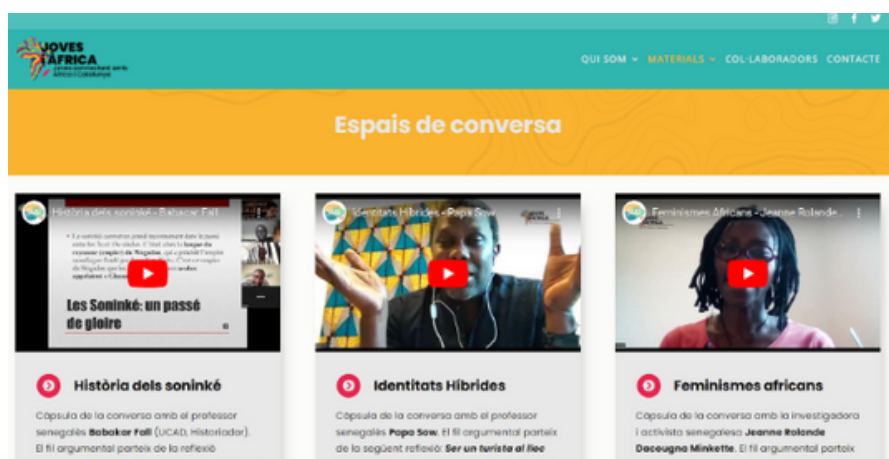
JOVES AFRICA
Joves connectant amb Àfrica i Catalunya

QUI SOM MATERIALS COL·LABORADORS CONTACTE

Espais de conversa

Història dels soninké - Babakar Fall

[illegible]

Les Soninké: un passé de gloire

Identitats Híbrides - Papa Sow

Feminismes Africans - Jeanne Rolande ...

Història dels soninké

Càpsula de la conversa amb el professor senegalès Babakar Fall (UCAD, Historiador). El fil argumental parteix de la reflexió

Identitats Híbrides

Càpsula de la conversa amb el professor senegalès Papa Sow. El fil argumental parteix de la següent reflexió: Ser un turista al lloc

Feminismes africans

Càpsula de la conversa amb la investigadora i activista senegalesa Jeanne Rolande Dacougna Minkette. El fil argumental parteix